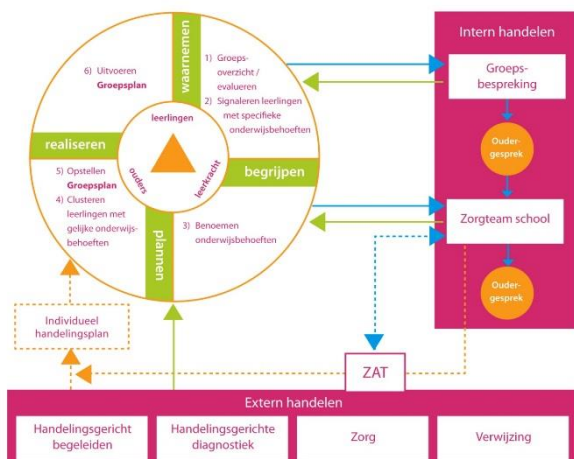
waarnemen

1) Groepsoverzicht / evalueren
2) Signaleren leerlingen met specifieke onderwijsbehoeften

6) Uitvoeren Groepsplan

realiseren

leerlingen

ouders

leerkracht

begrijpen

5) Opstellen Groepsplan
4) Clusteren leerlingen met gelijke onderwijsbehoeften

3) Benoemen onderwijsbehoeften

plannen

Individueel handelingsplan

Intern handelen

Groepsbespreking

Oudergesprek

Zorgteam school

Oudergesprek

ZAT

Extern handelen

| Handelingsgericht begeleiden | Handelingsgerichte diagnostiek | Zorg | Verwijzing |
|---|---|---|---|